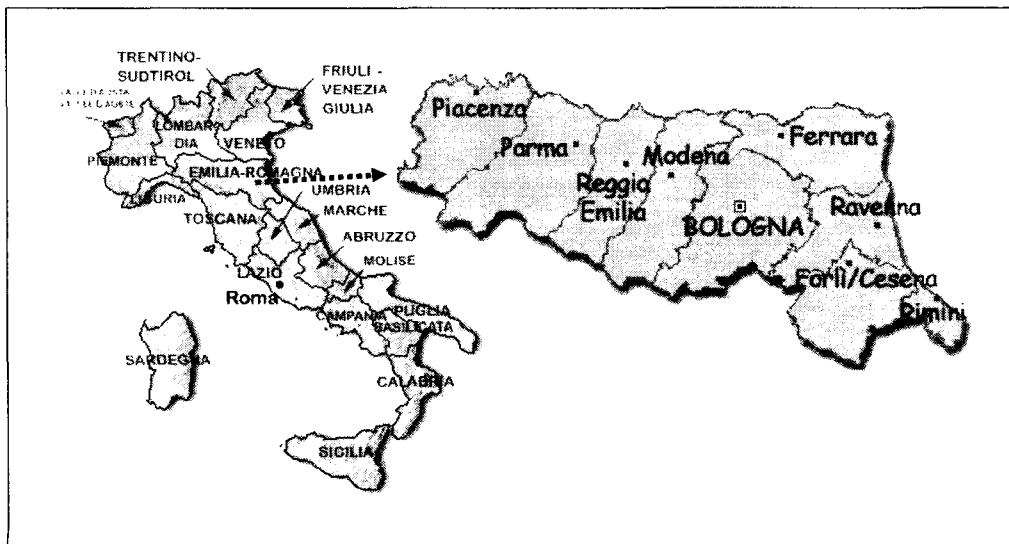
TRENTINO-SUDTIROL
FRIULI - VENEZIA GIULIA
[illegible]
LOMBARDIA
VENETO
PIEMONTE
EMILIA-ROMAGNA
UMBRIA
LIGURIA
TOSCANA
MARCHE
ABRUZZO
LAZIO
MOLISE
Roma
PUGLIA
CAMPANIA
BASILICATA
SARDEGNA
CALABRIA
SICILIA

Piacenza
Parma
Reggio Emilia
Modena
Ferrara
BOLOGNA
Ravenna
Forlì/Cesena
Rimini